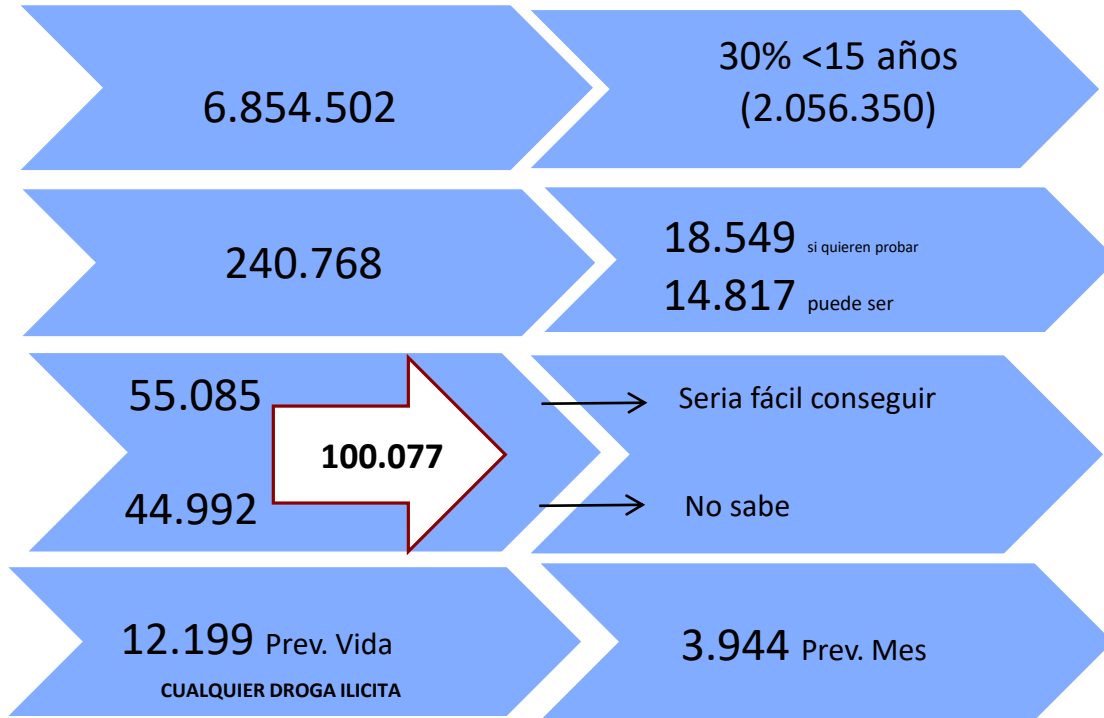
6.854.502

30% <15 años (2.056.350)

240.768

18.549 si quieren probar
14.817 puede ser

55.085

100.077

44.992

Seria fácil conseguir

No sabe

12.199 Prev. Vida
CUALQUIER DROGA ILICITA

3.944 Prev. Mes